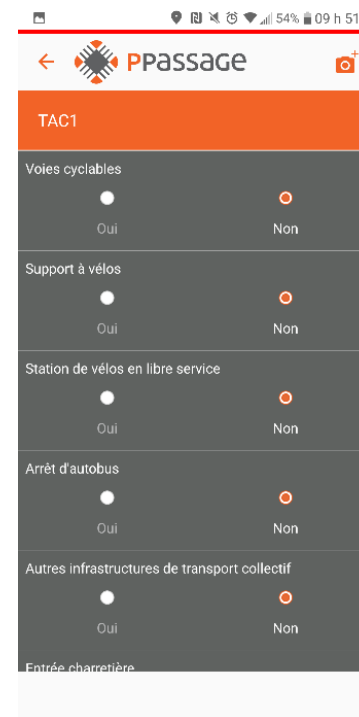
54% 09 h 51

PPASSAGE

TAC1

Voies cyclables

Oui

Non

Support à vélos

Oui

Non

Station de vélos en libre service

Oui

Non

Arrêt d'autobus

Oui

Non

Autres infrastructures de transport collectif

Oui

Non

Entrée charretière